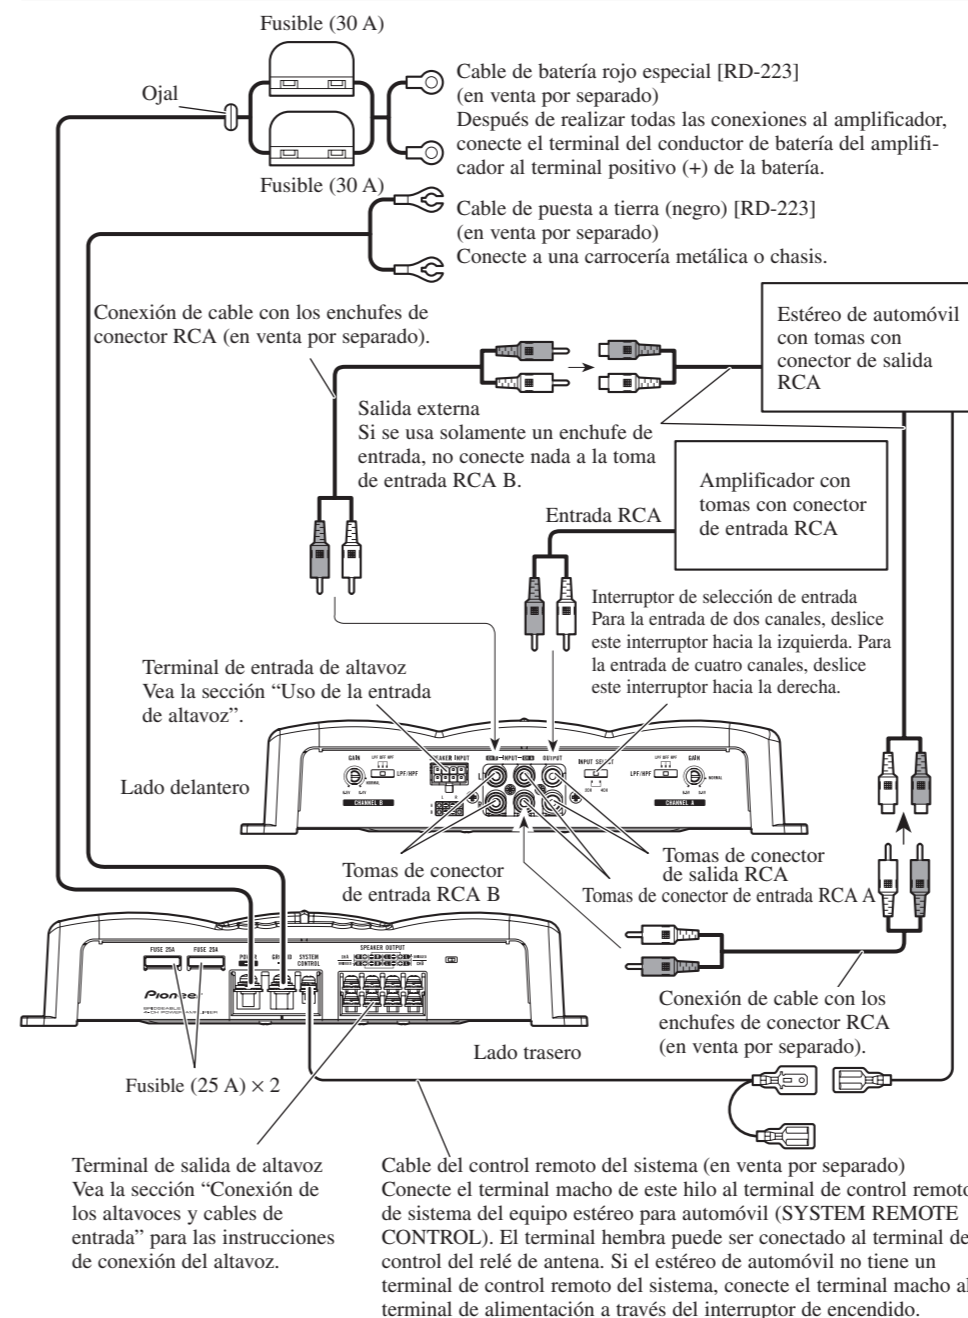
Fusible (30 A)

Ojal

Cable de batería rojo especial [RD-223]
(en venta por separado)
Después de realizar todas las conexiones al amplificador, conecte el terminal del conductor de batería del amplificador al terminal positivo (+) de la batería.

Fusible (30 A)

Cable de puesta a tierra (negro) [RD-223]
(en venta por separado)
Conecte a una carrocería metálica o chasis.

Conexión de cable con los enchufes de conector RCA (en venta por separado).

Estéreo de automóvil con tomas con conector de salida RCA

Salida externa
Si se usa solamente un enchufe de entrada, no conecte nada a la toma de entrada RCA B.

Amplificador con tomas con conector de entrada RCA

Entrada RCA

Interruptor de selección de entrada
Para la entrada de dos canales, deslice este interruptor hacia la izquierda. Para la entrada de cuatro canales, deslice este interruptor hacia la derecha.

Terminal de entrada de altavoz
Vea la sección “Uso de la entrada de altavoz”.

Lado delantero

GAIN LPF OFF HPF LPF/HPF SPEAKER INPUT INPUT OUTPUT INPUT SELECT GAIN CHANNEL B CHANNEL A

Tomas de conector de entrada RCA B

Tomas de conector de salida RCA

Tomas de conector de entrada RCA A

FUSE 25A FUSE 25A POWER GND SYSTEM CONTROL SPEAKER OUTPUT

Pioneer

Conexión de cable con los enchufes de conector RCA (en venta por separado).

Lado trasero

Fusible (25 A) × 2

Terminal de salida de altavoz
Vea la sección “Conexión de los altavoces y cables de entrada” para las instrucciones de conexión del altavoz.

Cable del control remoto del sistema (en venta por separado)
Conecte el terminal macho de este hilo al terminal de control remoto de sistema del equipo estéreo para automóvil (SYSTEM REMOTE CONTROL). El terminal hembra puede ser conectado al terminal de control del relé de antena. Si el estéreo de automóvil no tiene un terminal de control remoto del sistema, conecte el terminal macho al terminal de alimentación a través del interruptor de encendido.